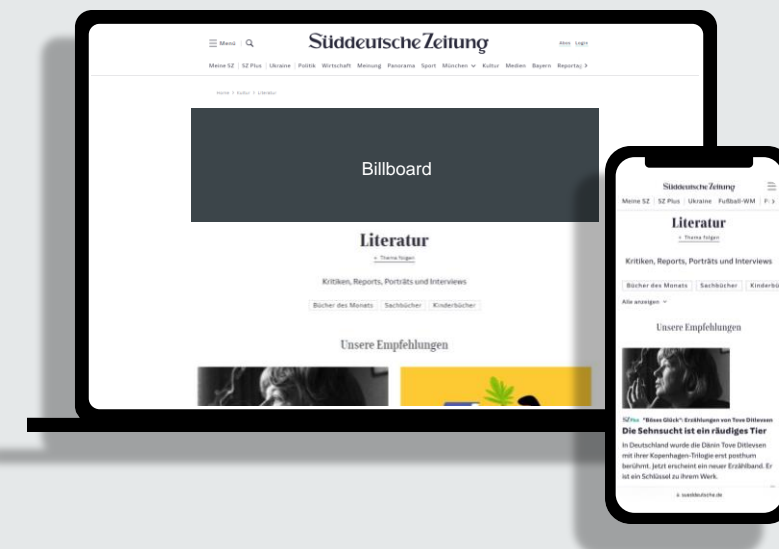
Menü | Q

Süddeutsche Zeitung

Abos Login

Meine SZ | SZ Plus | Ukraine | Politik Wirtschaft Meinung Panorama Sport München ⌄ Kultur Medien Bayern Reportag >

Home > Kultur > Literatur

Billboard

Literatur

+ Thema folgen

Kritiken, Reports, Porträts und Interviews

Bücher des Monats | Sachbücher | Kinderbücher

Unsere Empfehlungen

Süddeutsche Zeitung

Meine SZ | SZ Plus | Ukraine | Fußball-WM | P >

Literatur

+ Thema folgen

Kritiken, Reports, Porträts und Interviews

Bücher des Monats | Sachbücher | Kinderbü

Alle anzeigen ⌄

Unsere Empfehlungen

SZ Plus "Böses Glück": Erzählungen von Tove Ditlevsen

Die Sehnsucht ist ein räudiges Tier

In Deutschland wurde die Dänin Tove Ditlevsen mit ihrer Kopenhagen-Trilogie erst posthum berühmt. Jetzt erscheint ein neuer Erzählband. Er ist ein Schlüssel zu ihrem Werk.

süddeutsche.de